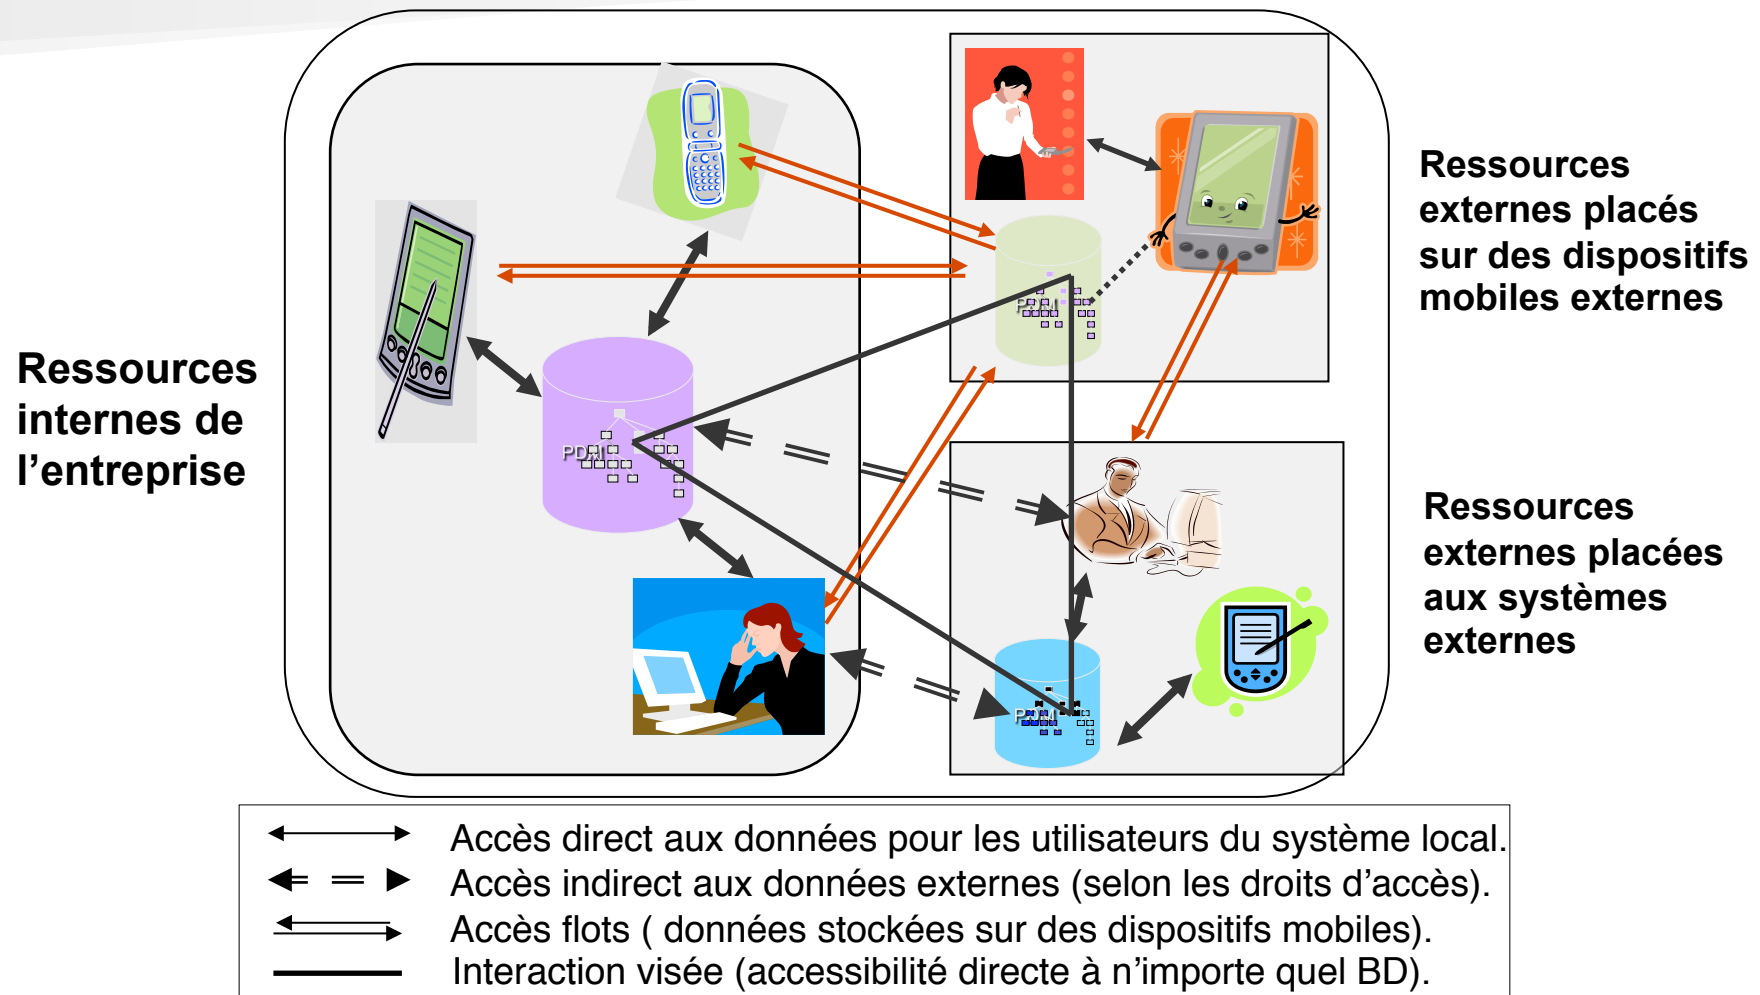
Ressources externes placés sur des dispositifs mobiles externes

Ressources internes de l'entreprise

Ressources externes placées aux systèmes externes

PDM

PDM

PDM

Accès direct aux données pour les utilisateurs du système local.
Accès indirect aux données externes (selon les droits d'accès).
Accès flots ( données stockées sur des dispositifs mobiles).
Interaction visée (accessibilité directe à n'importe quel BD).